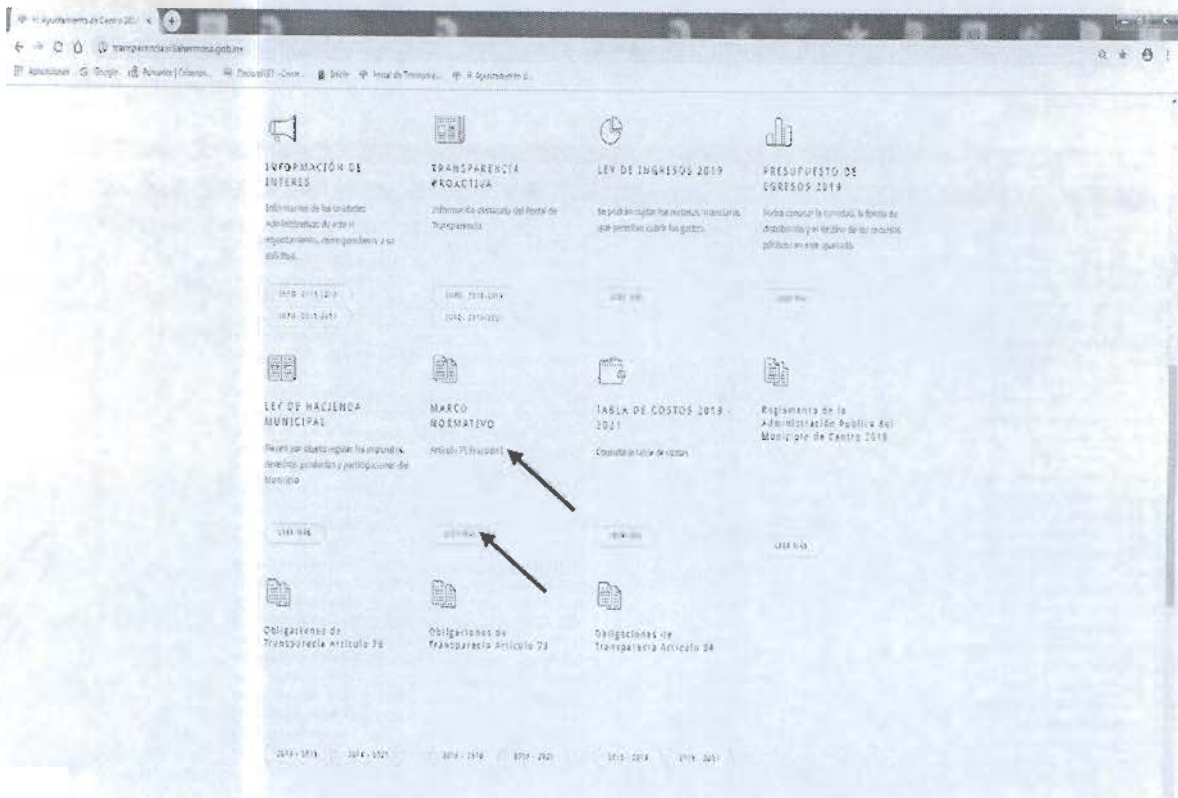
H. Ayuntamiento de Centro 201 ×

transparencia.villahermosa.gob.mx

Aplicaciones Google Portal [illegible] Inicio Portal de Transparencia H. Ayuntamiento d...

INFORMACIÓN DE INTERES

Información de las Unidades Administrativas de este H. Ayuntamiento, correspondiente a su ejercicio...

2018 - 2015-2018

2018 - 2018-2021

TRANSPARENCIA PROACTIVA

Información destacada del Portal de Transparencia

2018 - 2015-2018

2018 - 2018-2021

LEY DE INGRESOS 2019

Se podrán captar los recursos financieros que permitan cubrir los gastos.

VER MÁS

PRESUPUESTO DE EGRESOS 2019

Podrá conocer la cantidad, la forma de distribución y el destino de los recursos públicos en este ejercicio.

VER MÁS

LEY DE HACIENDA MUNICIPAL

Tiene por objeto regular los impuestos, derechos, productos y participaciones del Municipio

VER MÁS

MARCO NORMATIVO

Artículo 76 fracción I

VER MÁS

TABLA DE COSTOS 2019 - 2021

Consulta la tabla de costos

VER MÁS

Reglamento de la Administración Publica del Municipio de Centro 2018

VER MÁS

Obligaciones de Transparecia Articulo 76

2015 - 2018 2018 - 2021

Obligaciones de Transparecia Articulo 73

2015 - 2018 2018 - 2021

Obligaciones de Transparecia Articulo 84

2015 - 2018 2018 - 2021